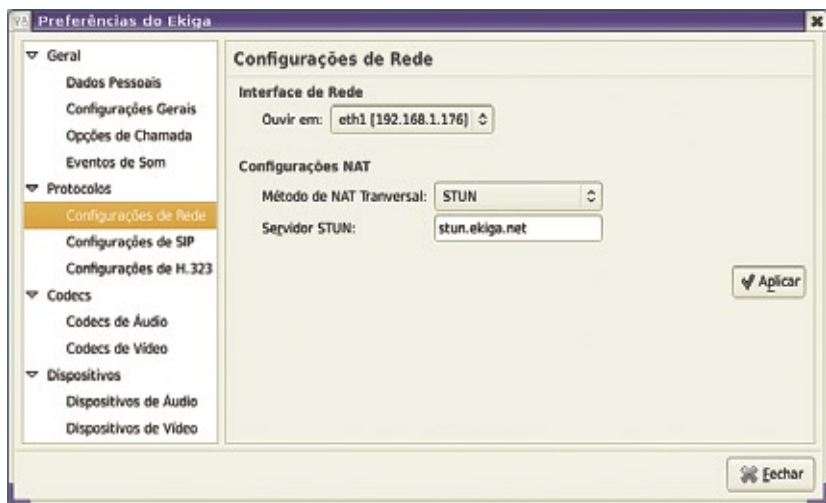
Preferências do Ekiga

Geral
Dados Pessoais
Configurações Gerais
Opções de Chamada
Eventos de Som
Protocolos
Configurações de Rede
Configurações de SIP
Configurações de H.323
Codecs
Codecs de Áudio
Codecs de Vídeo
Dispositivos
Dispositivos de Áudio
Dispositivos de Vídeo

Configurações de Rede

Interface de Rede
Ouvir em: eth1 [192.168.1.176]

Configurações NAT
Método de NAT Tranversal: STUN
Servidor STUN: stun.ekiga.net

Aplicar

Fechar